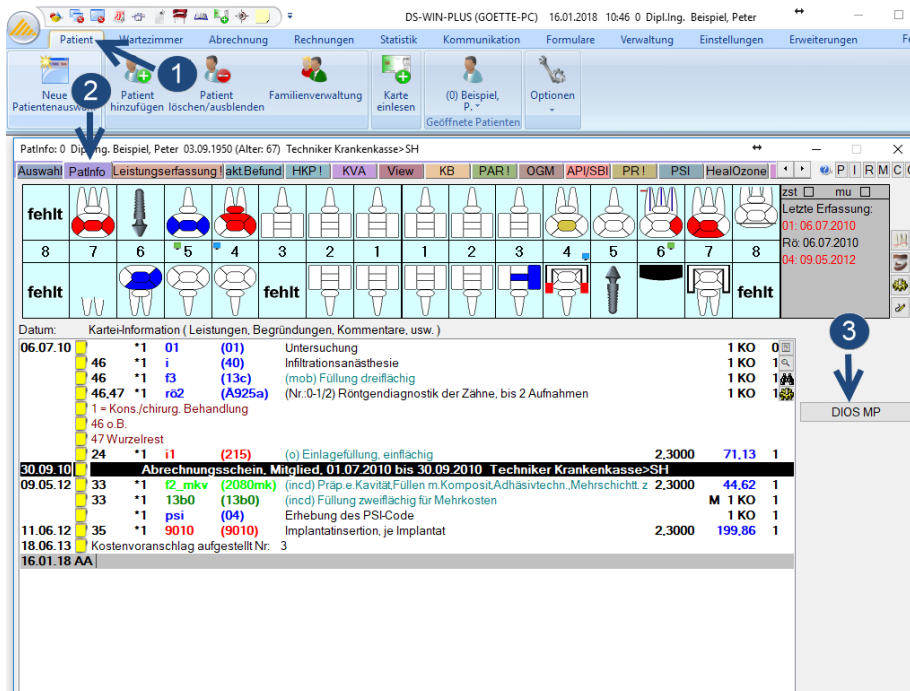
DS-WIN-PLUS (GOETTE-PC) 16.01.2018 10:46 0 Dipl.Ing. Beispiel, Peter

Patient Wartezimmer Abrechnung Rechnungen Statistik Kommunikation Formulare Verwaltung Einstellungen Erweiterungen F

Neue Patientenauswahl Patient hinzufügen Patient löschen/ausblenden Familienverwaltung Karte einlesen (0) Beispiel, P. Geöffnete Patienten Optionen

1 2 3

PatInfo: 0 Dipl.Ing. Beispiel, Peter 03.09.1950 (Alter: 67) Techniker Krankenkasse>SH

Auswahl PatInfo Leistungserfassung ! akt.Befund HKP ! KVA View KB PAR ! OGM API/SBI PR ! PSI HealOzone P I R M C

| fehlt | | | | | | | | | | | | | | | | zst. mu |
|---|---|---|---|---|---|---|---|---|---|---|---|---|---|---|---|---|
| 8 | 7 | 6 | 5 | 4 | 3 | 2 | 1 | 1 | 2 | 3 | 4 | 5 | 6 | 7 | 8 | Letzte Erfassung: 01: 06.07.2010 Rö: 06.07.2010 04: 09.05.2012 |
| fehlt | | | | | fehlt | | | | | | | | | | fehlt | |

Datum: Kartei-Information ( Leistungen, Begründungen, Kommentare, usw. )

06.07.10 *1 01 (01) Untersuchung 1 KO 0
46 *1 i (40) Infiltrationsanästhesie 1 KO 1
46 *1 f3 (13c) (mob) Füllung dreiflächig 1 KO 1
46,47 *1 rö2 (Ä925a) (Nr.:0-1/2) Röntgendiagnostik der Zähne, bis 2 Aufnahmen 1 KO 1
1 = Kons./chirurg. Behandlung
46 o.B.
47 Wurzelrest
24 *1 i1 (215) (o) Einlagefüllung, einflächig 2,3000 71,13 1
30.09.10 Abrechnungsschein, Mitglied, 01.07.2010 bis 30.09.2010 Techniker Krankenkasse>SH
09.05.12 33 *1 f2_mkv (2080mk) (incd) Präp.e.Kavität,Füllen m.Komposit,Adhäsivtechn.,Mehrschichtt. z 2,3000 44,62 1
33 *1 13b0 (13b0) (incd) Füllung zweiflächig für Mehrkosten M 1 KO 1
*1 psi (04) Erhebung des PSI-Code 1 KO 1
11.06.12 35 *1 9010 (9010) Implantatinsertion, je Implantat 2,3000 199,86 1
18.06.13 Kostenvoranschlag aufgestellt Nr: 3
16.01.18 AA

DIOS MP